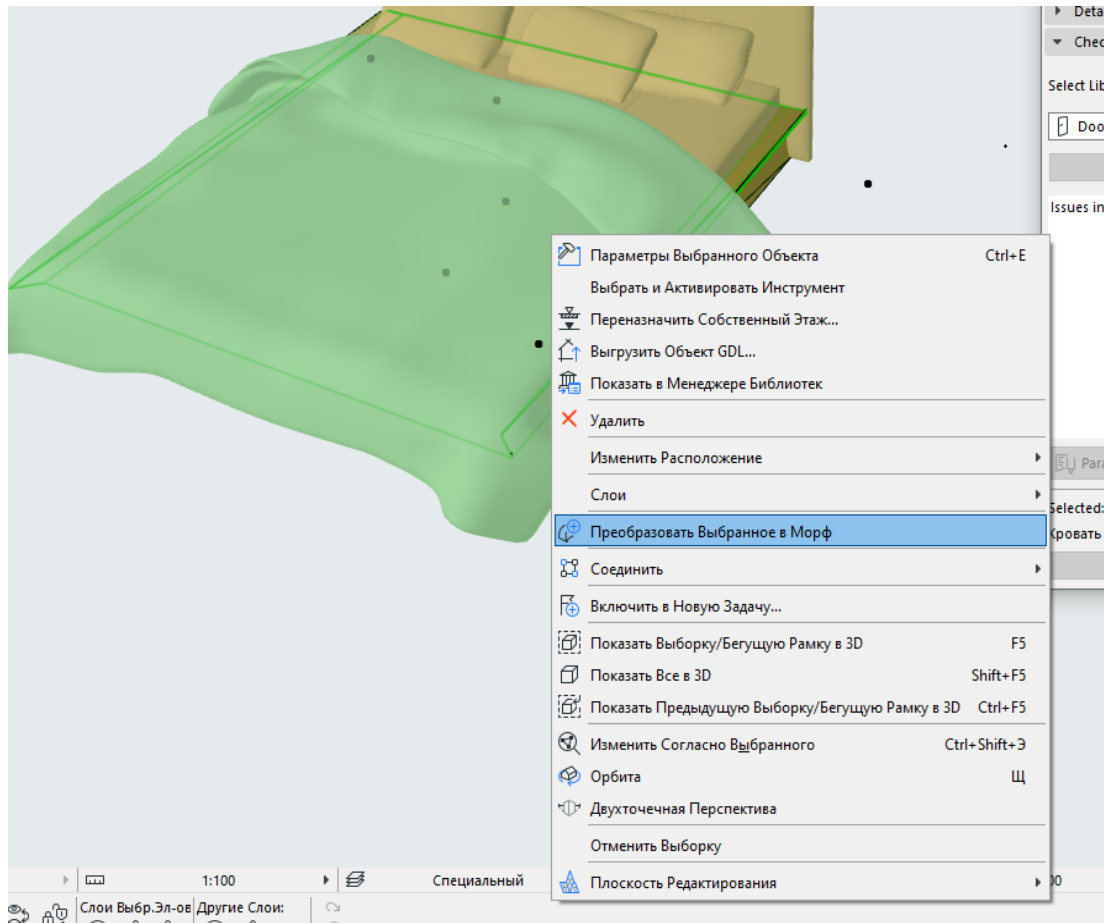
Deta
Chec
Select Lib
Doo
Issues in

Параметры Выбранного Объекта Ctrl+E
Выбрать и Активировать Инструмент
Переназначить Собственный Этаж...
Выгрузить Объект GDL...
Показать в Менеджере Библиотек
Удалить
Изменить Расположение
Слои
Преобразовать Выбранное в Морф
Соединить
Включить в Новую Задачу...
Показать Выборку/Бегущую Рамку в 3D F5
Показать Все в 3D Shift+F5
Показать Предыдущую Выборку/Бегущую Рамку в 3D Ctrl+F5
Изменить Согласно Выбранного Ctrl+Shift+Э
Орбита Щ
Двухточечная Перспектива
Отменить Выборку
Плоскость Редактирования

Para
Selected:
Кровать

1:100
Специальный
00
Слои Выбр.Эл-ов
Другие Слои: